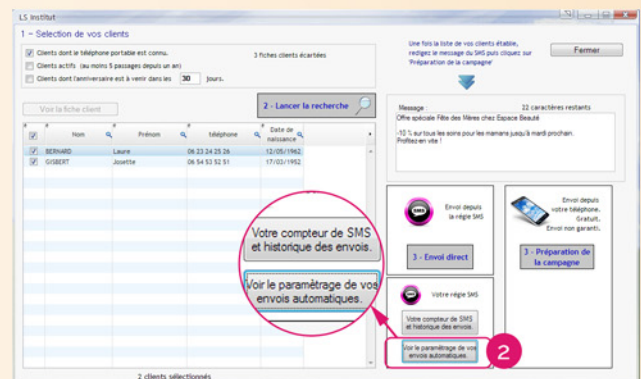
LS Institut

1 - Selection de vos clients

Clients dont le téléphone portable est connu.

3 fiches clients écartées

Clients actifs (au moins 5 passages depuis un an)

Clients dont l'anniversaire est à venir dans les 30 jours.

Une fois la liste de vos clients établie, rédigez le message du SMS puis cliquez sur 'Préparation de la campagne'

Fermer

Voir la fiche client

2 - Lancer la recherche

| | Nom | Prénom | téléphone | Date de naissance |
|---|---|---|---|---|
| ☑ | BERNARD | Laure | 06 23 24 25 26 | 12/05/1962 |
| ☑ | GISBERT | Josette | 06 54 53 52 51 | 17/03/1952 |

Message :

22 caractères restants

Offre spéciale Fête des Mères chez Espace Beauté

-10 % sur tous les soins pour les mamans jusqu'à mardi prochain. Profitez-en vite !

Envoi depuis la régie SMS

3 - Envoi direct

Envoi depuis votre téléphone. Gratuit. Envoi non garanti.

3 - Préparation de la campagne

Votre compteur de SMS et historique des envois.

Voir le paramétrage de vos envois automatiques.

Votre régie SMS

Votre compteur de SMS et historique des envois.

Voir le paramétrage de vos envois automatiques.

2

2 clients sélectionnés